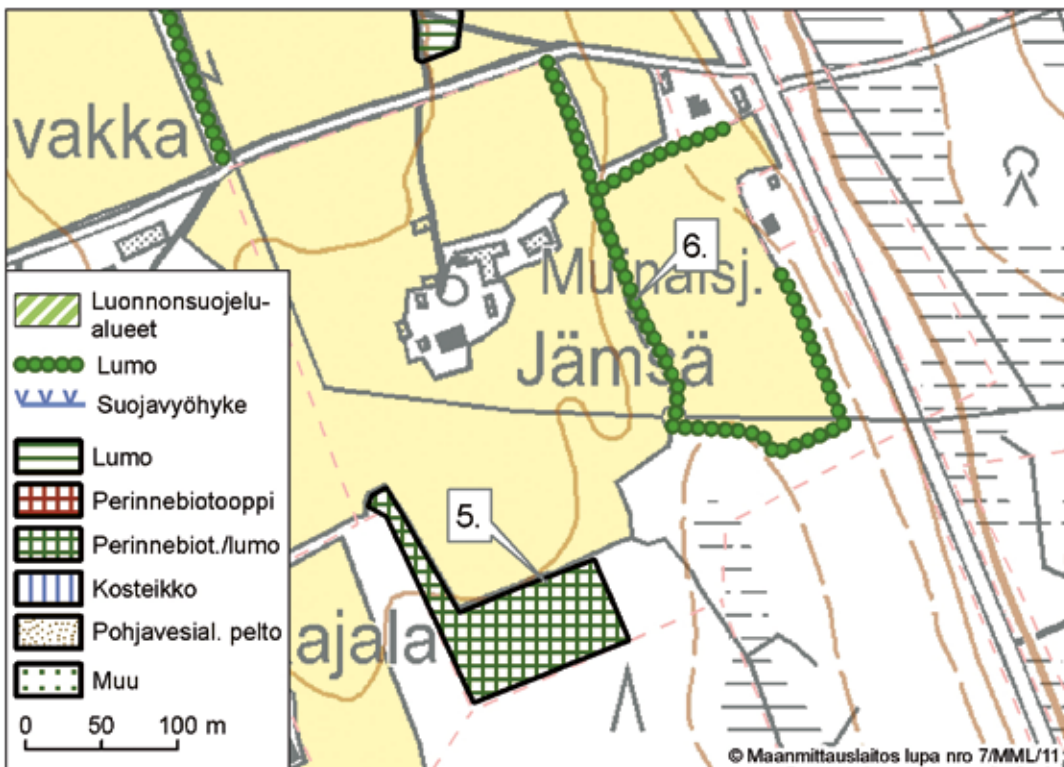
vakka

Muinaisj.

Jämsä

6.

5.

ajala

Luonnonsuojelualueet
Lumo
Suojavyöhyke
Lumo
Perinnebiotooppi
Perinnebiot./lumo
Kosteikko
Pohjavesial. pelto
Muu

0 50 100 m

© Maanmittauslaitos lupa nro 7/MML/11